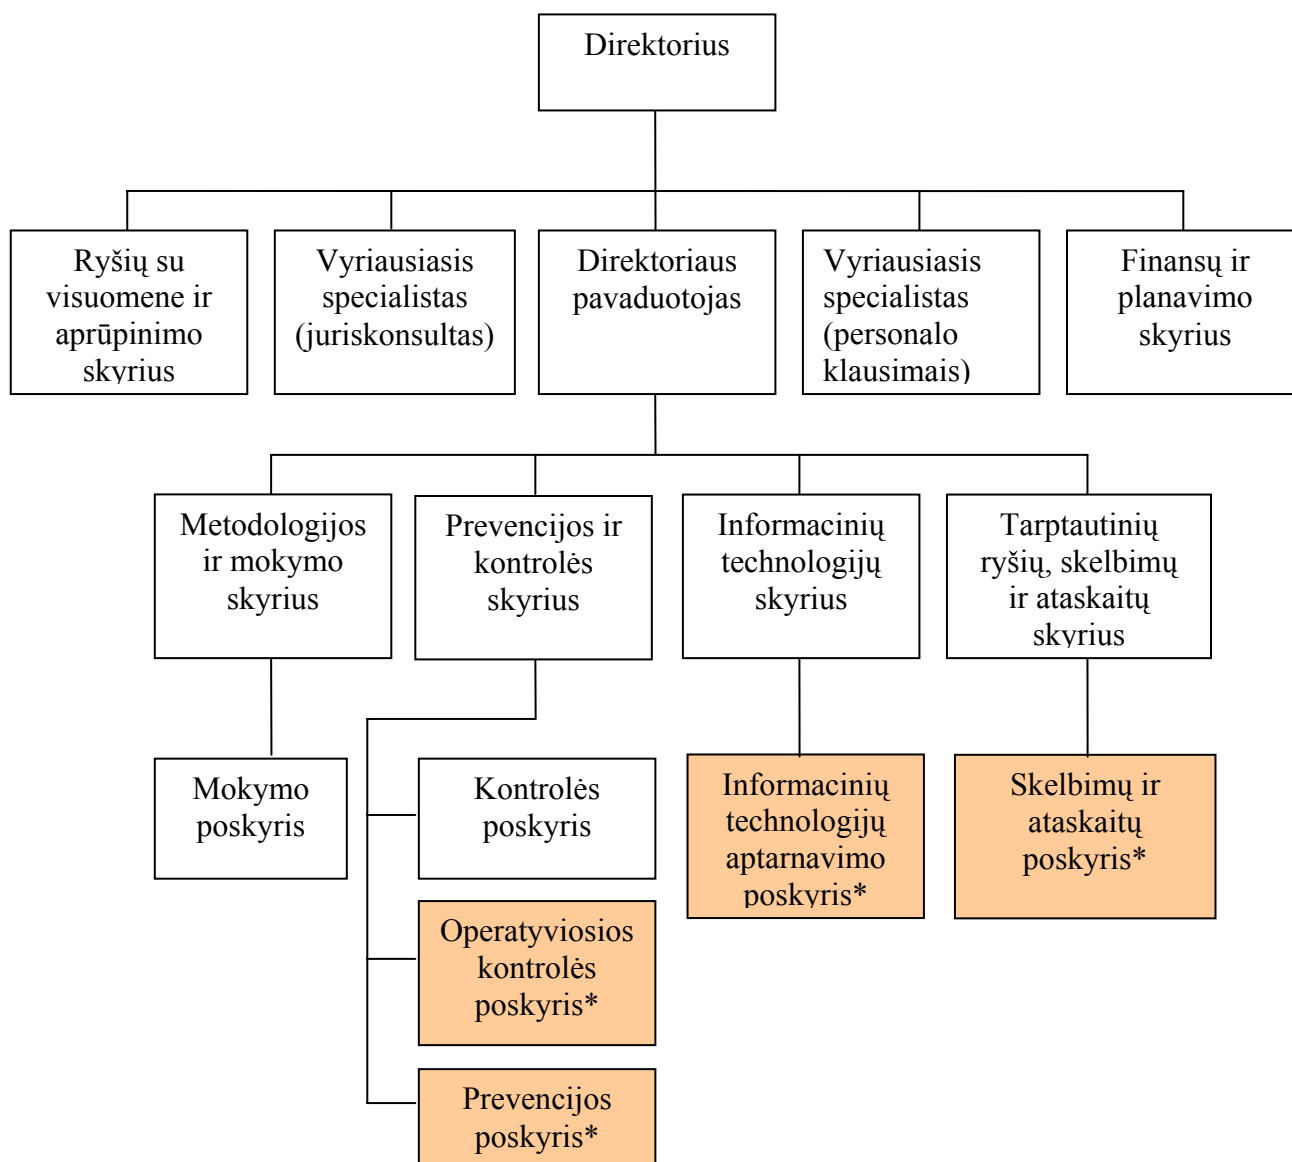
Direktorius

Ryšių su visuomene ir aprūpinimo skyrius

Vyriausiasis specialistas (juriskonsultas)

Direktoriaus pavaduotojas

Vyriausiasis specialistas (personalo klausimais)

Finansų ir planavimo skyrius

Metodologijos ir mokymo skyrius

Prevencijos ir kontrolės skyrius

Informacinių technologijų skyrius

Tarptautinių ryšių, skelbimų ir ataskaitų skyrius

Mokymo poskyris

Kontrolės poskyris

Informacinių technologijų aptarnavimo poskyris*

Skelbimų ir ataskaitų poskyris*

Operatyviosios kontrolės poskyris*

Prevencijos poskyris*